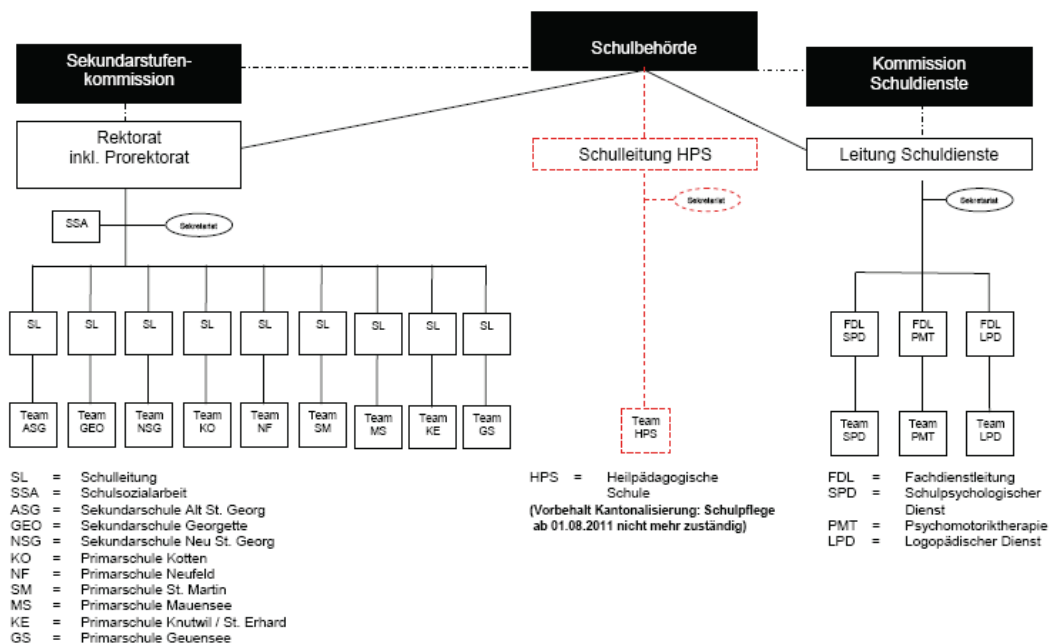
Schulbehörde

Sekundarstufenkommission

Kommission Schuldienste

Rektorat inkl. Prorektorat

Schulleitung HPS

Leitung Schuldienste

SSA

Sekretariat

Sekretariat

Sekretariat

SL

SL

SL

SL

SL

SL

SL

SL

SL

FDL SPD

FDL PMT

FDL LPD

Team ASG

Team GEO

Team NSG

Team KO

Team NF

Team SM

Team MS

Team KE

Team GS

Team HPS

Team SPD

Team PMT

Team LPD

SL = Schulleitung
SSA = Schulsozialarbeit
ASG = Sekundarschule Alt St. Georg
GEO = Sekundarschule Georgette
NSG = Sekundarschule Neu St. Georg
KO = Primarschule Kotten
NF = Primarschule Neufeld
SM = Primarschule St. Martin
MS = Primarschule Mauensee
KE = Primarschule Knutwil / St. Erhard
GS = Primarschule Geuensee

HPS = Heilpädagogische Schule
(Vorbehalt Kantonalisierung: Schulpflege ab 01.08.2011 nicht mehr zuständig)

FDL = Fachdienstleitung
SPD = Schulpsychologischer Dienst
PMT = Psychomotoriktherapie
LPD = Logopädischer Dienst